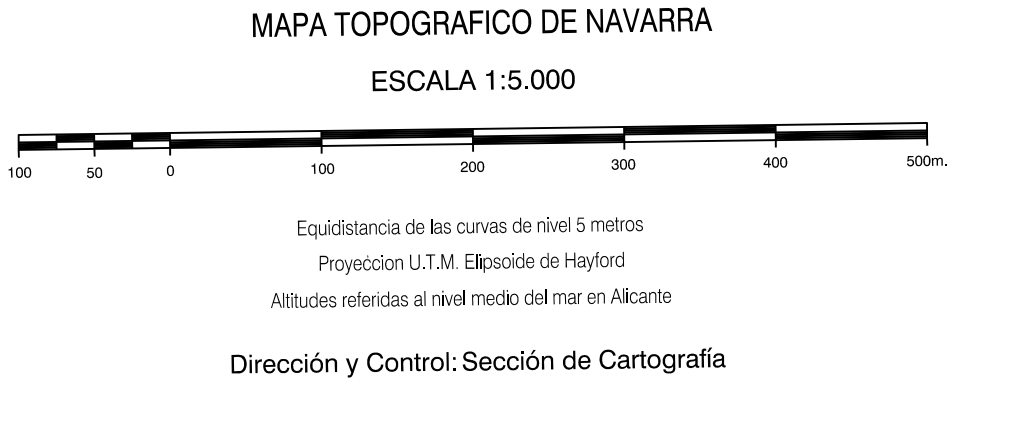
MAPA TOPOGRAFICO DE NAVARRA

ESCALA 1:5.000

100 50 0 100 200 300 400 500m.

Equidistancia de las curvas de nivel 5 metros

Proyeccion U.T.M. Elipsoide de Hayford

Altitudes referidas al nivel medio del mar en Alicante

Dirección y Control: Sección de Cartografía